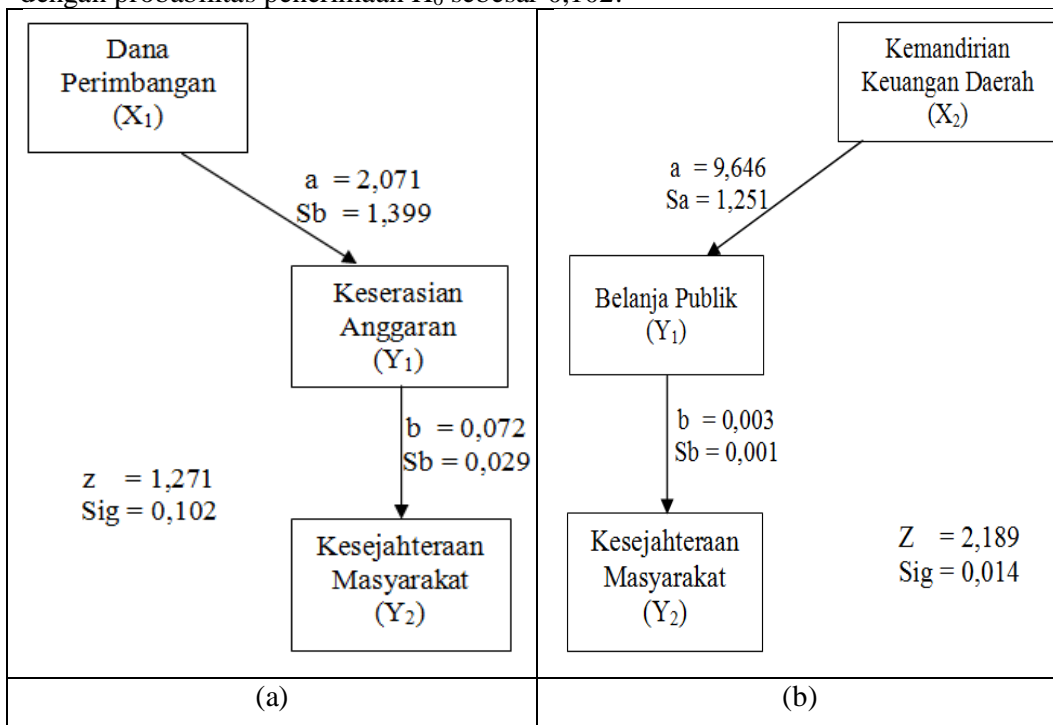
dengan probabilitas penerimaan $H_0$ sebesar 0,102.

Dana Perimbangan ($X_1$)

a = 2,071
Sb = 1,399

Keserasian Anggaran ($Y_1$)

b = 0,072
Sb = 0,029

z = 1,271
Sig = 0,102

Kesejahteraan Masyarakat ($Y_2$)

Kemandirian Keuangan Daerah ($X_2$)

a = 9,646
Sa = 1,251

Belanja Publik ($Y_1$)

b = 0,003
Sb = 0,001

Kesejahteraan Masyarakat ($Y_2$)

Z = 2,189
Sig = 0,014

| (a) | (b) |
|---|---|